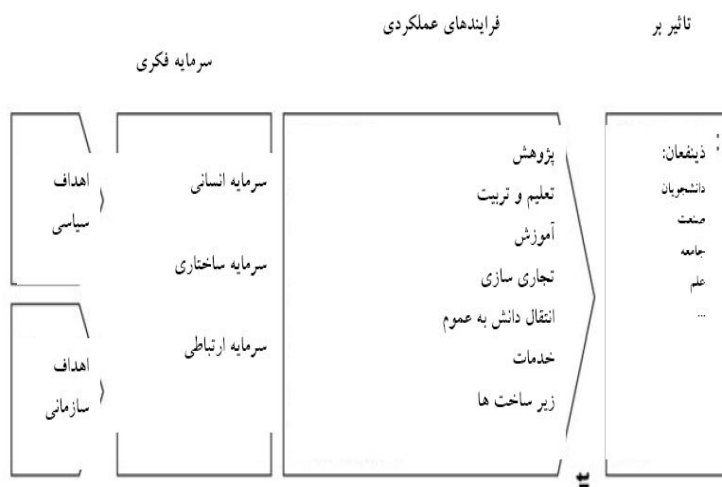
تاثیر بر

فرایندهای عملکردی

سرمایه فکری

ذینفعان:
دانشجویان
صنعت
جامعه
علم
...

پژوهش
تعلیم و تربیت
آموزش
تجاری سازی
انتقال دانش به عموم
خدمات
زیر ساخت ها

سرمایه انسانی
سرمایه ساختاری
سرمایه ارتباطی

اهداف
سیاسی

اهداف
سازمانی